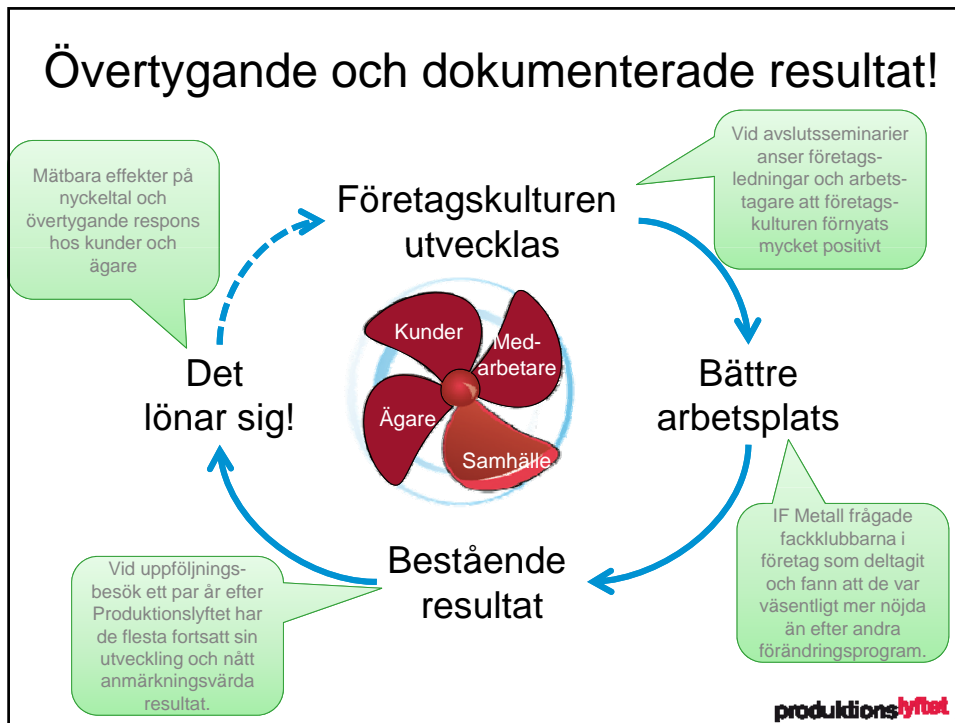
Övertygande och dokumenterade resultat!

Mätbara effekter på nyckeltal och övertygande respons hos kunder och ägare

Företagskulturen utvecklas

Vid avslutsseminarier anser företagsledningar och arbetstagare att företagskulturen förnyats mycket positivt

Kunder

Medarbetare

Ägare

Samhälle

Det lönar sig!

Bättre arbetsplats

IF Metall frågade fackklubbarna i företag som deltagit och fann att de var väsentligt mer nöjda än efter andra förändringsprogram.

Bestående resultat

Vid uppföljningsbesök ett par år efter Produktionslyftet har de flesta fortsatt sin utveckling och nått anmärkningsvärda resultat.

produktionslyftet